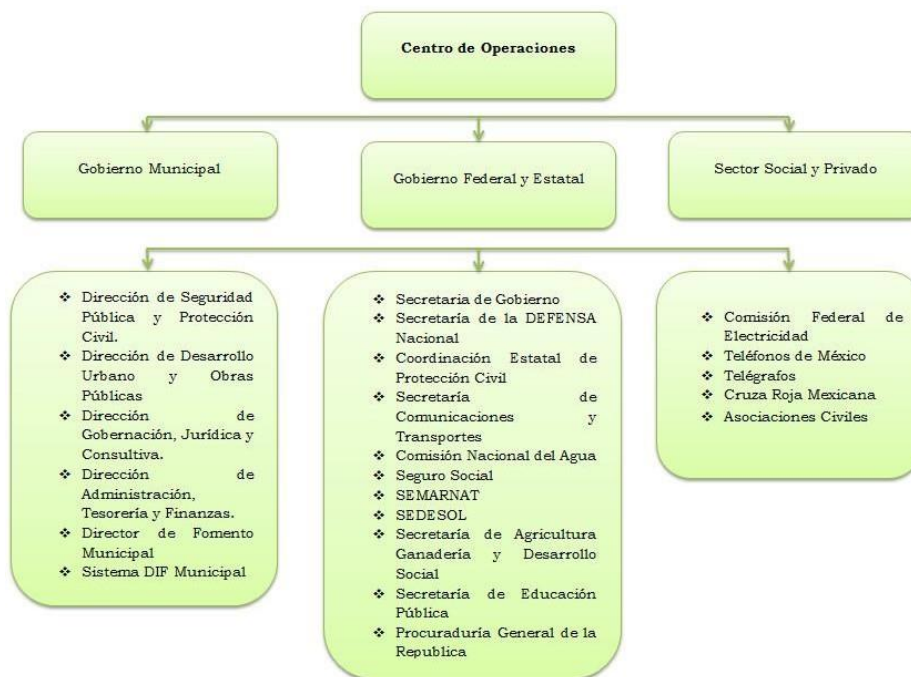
Centro de Operaciones

Gobierno Municipal

Gobierno Federal y Estatal

Sector Social y Privado

❖ Dirección de Seguridad Pública y Protección Civil.
❖ Dirección de Desarrollo Urbano y Obras Públicas
❖ Dirección de Gobernación, Jurídica y Consultiva.
❖ Dirección de Administración, Tesorería y Finanzas.
❖ Director de Fomento Municipal
❖ Sistema DIF Municipal

❖ Secretaria de Gobierno
❖ Secretaría de la DEFENSA Nacional
❖ Coordinación Estatal de Protección Civil
❖ Secretaría de Comunicaciones y Transportes
❖ Comisión Nacional del Agua
❖ Seguro Social
❖ SEMARNAT
❖ SEDESOL
❖ Secretaría de Agricultura Ganadería y Desarrollo Social
❖ Secretaría de Educación Pública
❖ Procuraduría General de la Republica

❖ Comisión Federal de Electricidad
❖ Teléfonos de México
❖ Telégrafos
❖ Cruza Roja Mexicana
❖ Asociaciones Civiles